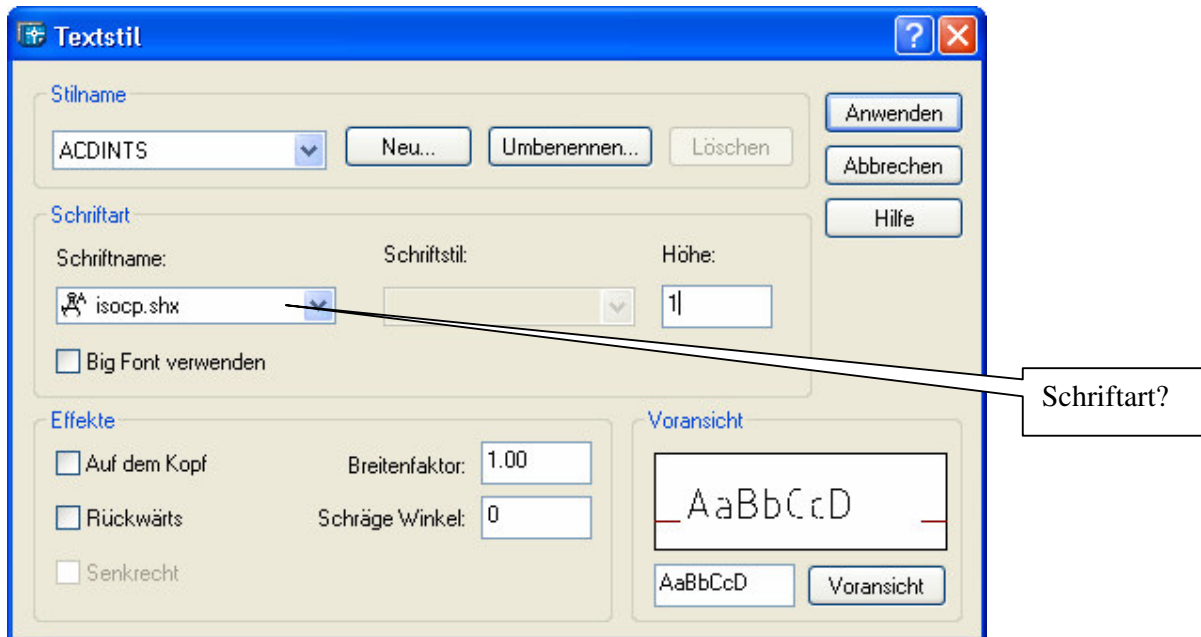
Textstil

Stilname

ACDINTS

Neu...

Umbenennen...

Löschen

Anwenden

Abbrechen

Hilfe

Schriftart

Schriftname:

Schriftstil:

Höhe:

isocp.shx

1

Big Font verwenden

Schriftart?

Effekte

Auf dem Kopf

Breitenfaktor:

1.00

Rückwärts

Schräge Winkel:

0

Senkrecht

Voransicht

AaBbCcD

AaBbCcD

Voransicht